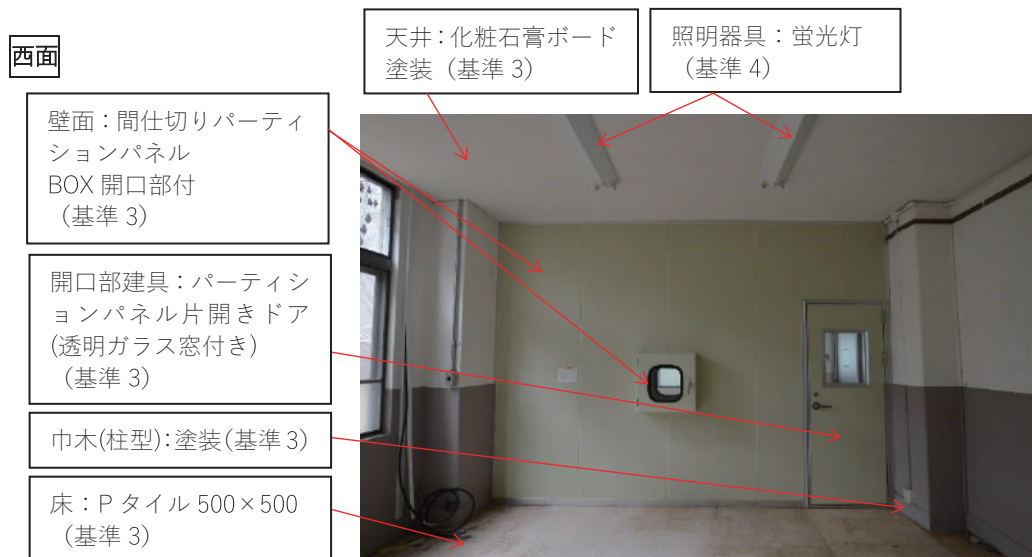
西面

天井：化粧石膏ボード塗装（基準 3）

照明器具：蛍光灯（基準 4）

壁面：間仕切りパーティションパネル BOX 開口部付（基準 3）

開口部建具：パーティションパネル片開きドア(透明ガラス窓付き)（基準 3）

巾木(柱型)：塗装(基準 3)

床：P タイル 500×500（基準 3）